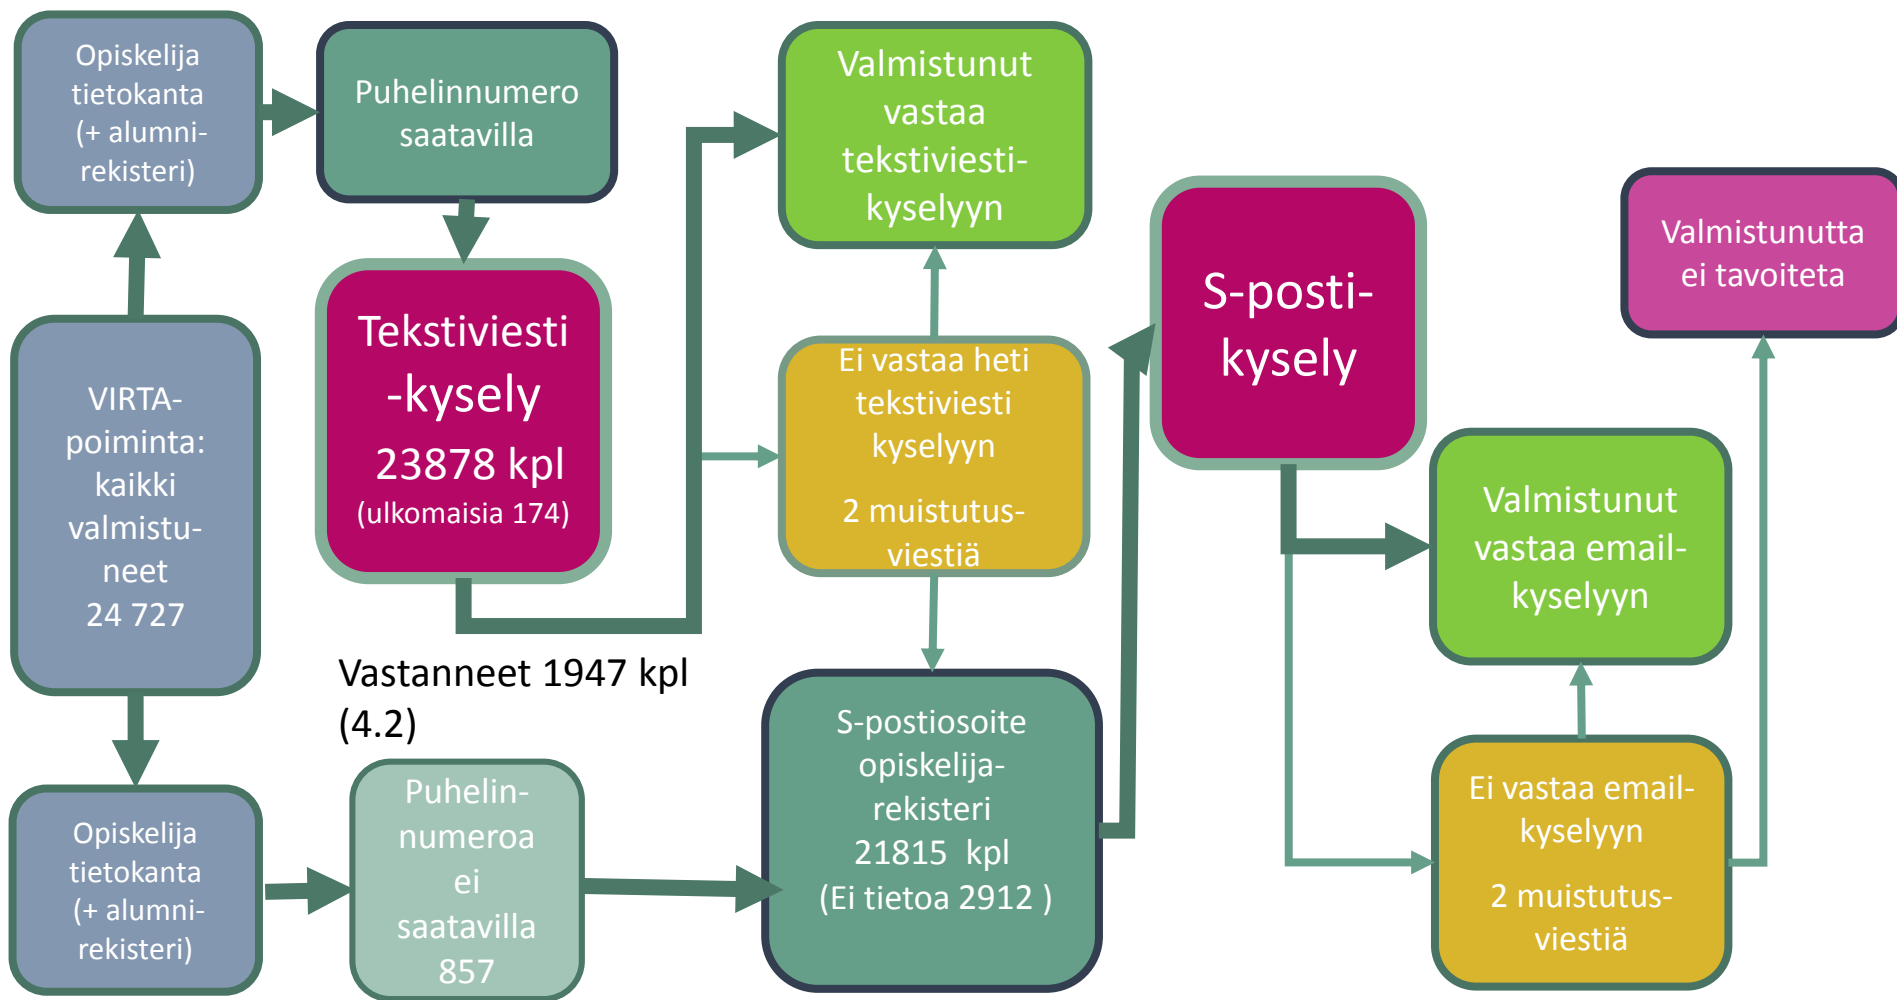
Opiskelija tietokanta (+ alumnirekisteri)

Puhelinnumero saatavilla

Valmistunut vastaa tekstiviestikyselyyn

Tekstiviesti -kysely
23878 kpl
(ulkomaisia 174)

Ei vastaa heti tekstiviesti kyselyyn
2 muistutusviestiä

S-postikysely

Valmistunutta ei tavoiteta

VIRTA-poiminta: kaikki valmistuneet
24 727

Valmistunut vastaa email-kyselyyn

Vastanneet 1947 kpl (4.2)

S-postiosoite opiskelijarekisteri
21815 kpl
(Ei tietoa 2912 )

Ei vastaa email-kyselyyn
2 muistutusviestiä

Opiskelija tietokanta (+ alumnirekisteri)

Puhelinnumeroa ei saatavilla 857